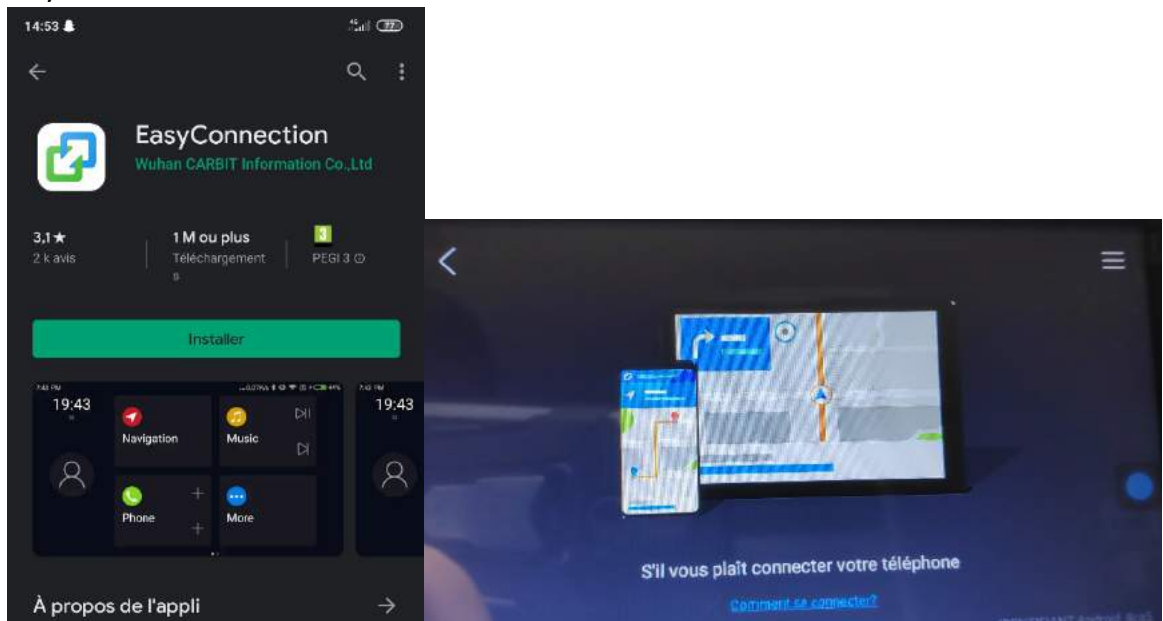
14:53

EasyConnection
Wuhan CARBIT Information Co.,Ltd

3,1★
2 k avis

1 M ou plus
Téléchargements

3
PEGI 3

Installer

19:43

Navigation

Music

Phone

More

19:43

À propos de l'appli

S'il vous plaît connecter votre téléphone

Comment se connecter?